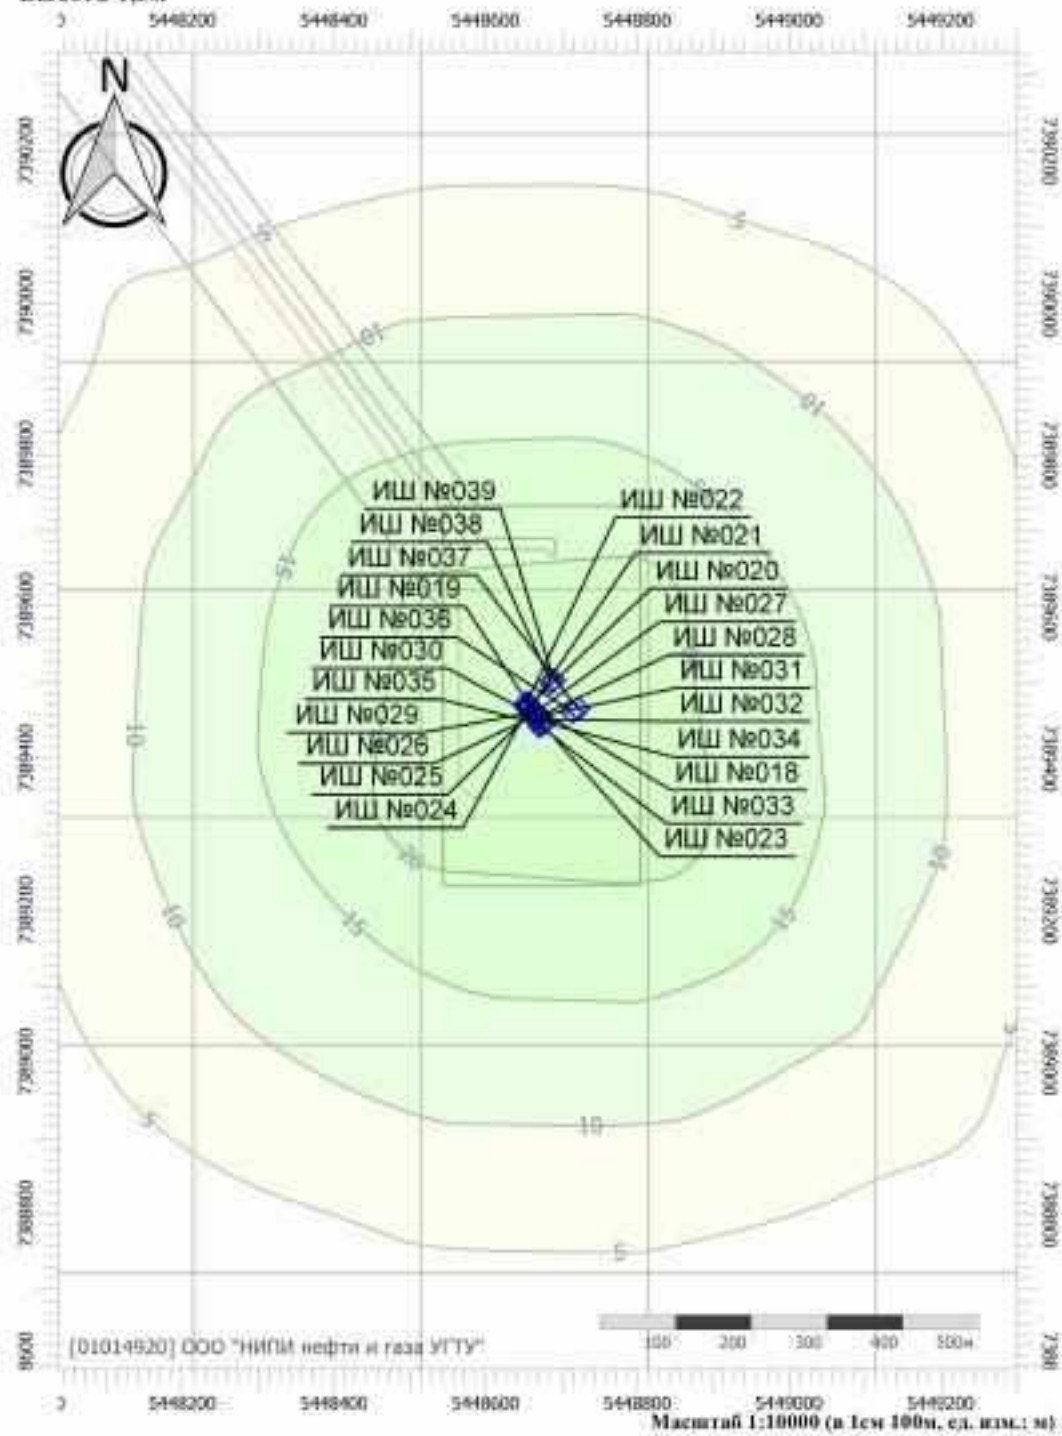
5448200 5448400 5448600 5448800 5449000 5449200

N

7390200 7390000 7389800 7389600 7389400 7389200 7389000 7388800

5
10
10
15
15
10
20
15
15
10
10
5
10
5
5

ИШ №039
ИШ №038
ИШ №037
ИШ №019
ИШ №036
ИШ №030
ИШ №035
ИШ №029
ИШ №026
ИШ №025
ИШ №024

ИШ №022
ИШ №021
ИШ №020
ИШ №027
ИШ №028
ИШ №031
ИШ №032
ИШ №034
ИШ №018
ИШ №033
ИШ №023

[01014920] ООО "НИПИ нефти и газа УГТУ"

100 200 300 400 500м

5448200 5448400 5448600 5448800 5449000 5449200

Масштаб 1:10000 (в 1см 100м, ед. изм.: м)